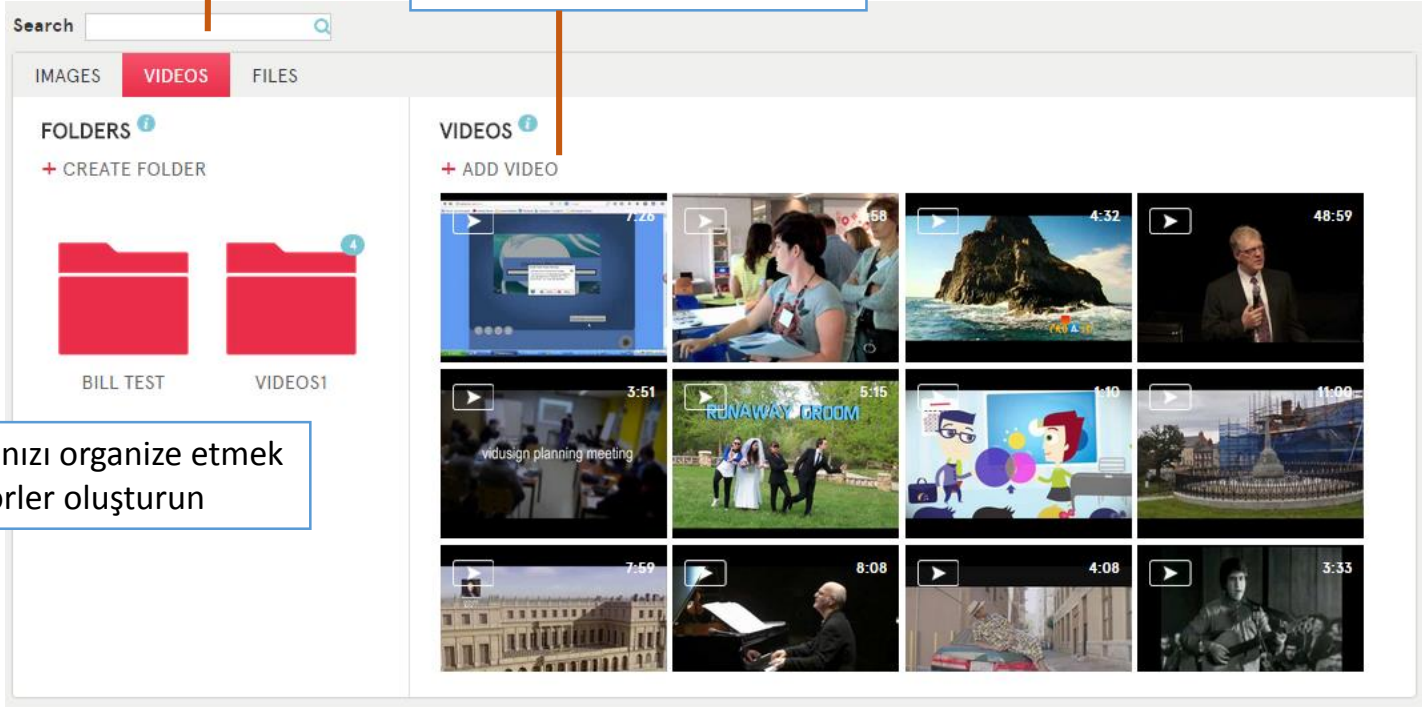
Search

IMAGES VIDEOS FILES

FOLDERS
+ CREATE FOLDER

4

BILL TEST VIDEOS1

nızı organize etmek
rler oluşturun

VIDEOS
+ ADD VIDEO

7:26
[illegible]58
4:32
48:59

3:51
vidusign planning meeting
5:15
RUNAWAY GROOM
1:10
11:00

7:59
8:08
4:08
3:33